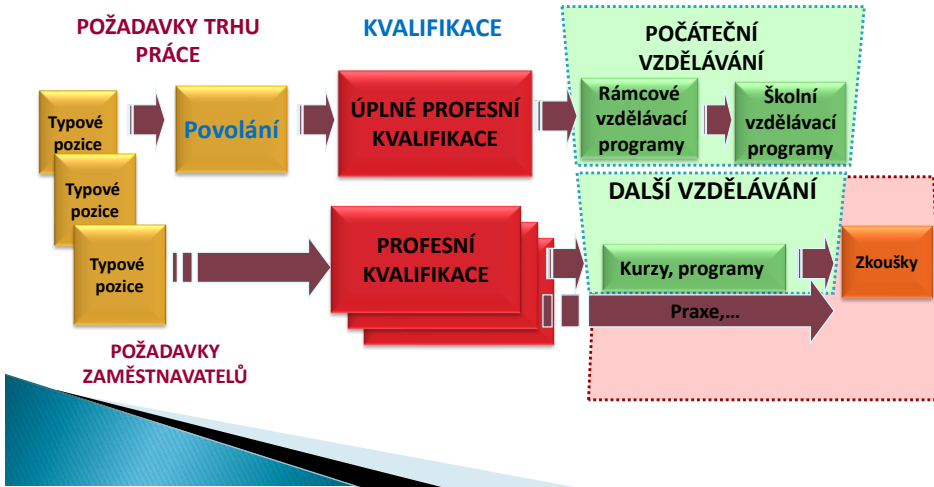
POŽADAVKY TRHU PRÁCE

KVALIFIKACE

POČÁTEČNÍ VZDĚLÁVÁNÍ

Typové pozice

Povolání

ÚPLNÉ PROFESNÍ KVALIFIKACE

Rámcové vzdělávací programy

Školní vzdělávací programy

Typové pozice

DALŠÍ VZDĚLÁVÁNÍ

Typové pozice

PROFESNÍ KVALIFIKACE

Kurzy, programy

Zkoušky

Praxe,…

POŽADAVKY ZAMĚSTNAVATELŮ